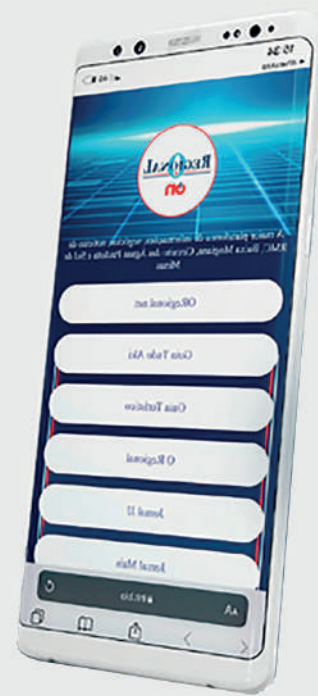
15:34

Regional on

A maior plataforma de informações regionais online da RMC, Baixa Mogiana, Circuito das Águas Paulista e Sul de Minas

ORegional.net

Guia Tudo Aki

Guia Turístico

O Regional

Jornal JJ

Jornal Mais

AA

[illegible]